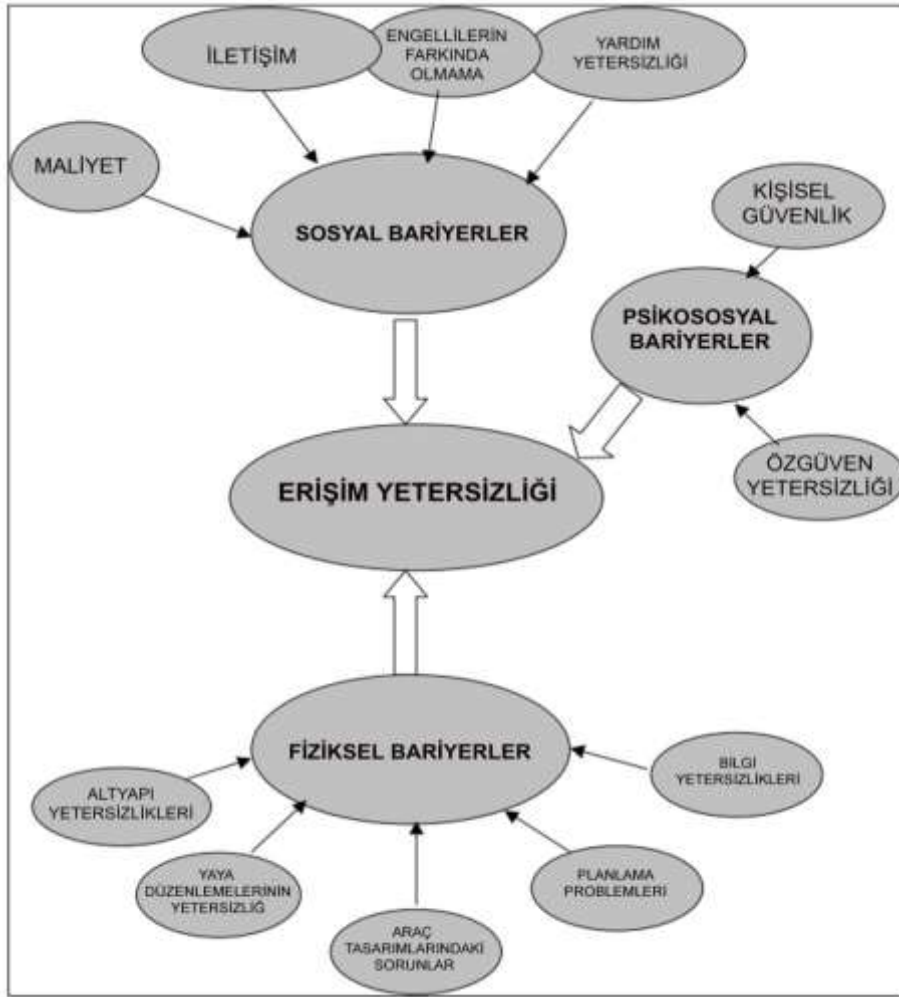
İLETİŞİM

ENGELLİLERİN FARKINDA OLMAMA

YARDIM YETERSİZLİĞİ

MALİYET

SOSYAL BARİYERLER

KİŞİSEL GÜVENLİK

PSİKOSOSYAL BARİYERLER

ÖZGÜVEN YETERSİZLİĞİ

ERİŞİM YETERSİZLİĞİ

FİZİKSEL BARİYERLER

ALTYAPI YETERSİZLİKLERİ

BİLGİ YETERSİZLİKLERİ

YAYA DÜZENLEMELERİNİN YETERSİZLİĞ

PLANLAMA PROBLEMLERİ

ARAÇ TASARIMLARINDAKİ SORUNLAR